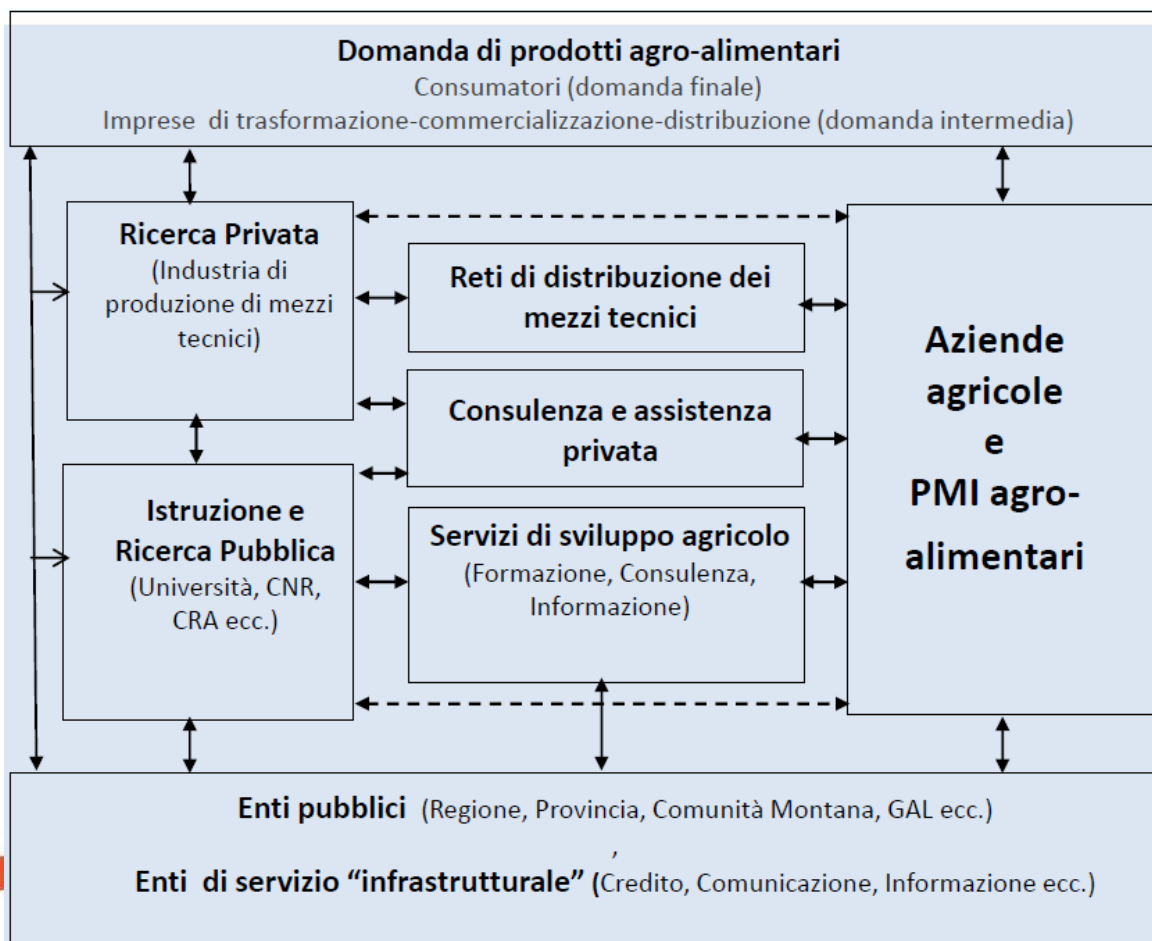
Domanda di prodotti agro-alimentari
Consumatori (domanda finale)
Imprese di trasformazione-commercializzazione-distribuzione (domanda intermedia)

Ricerca Privata
(Industria di produzione di mezzi tecnici)

Reti di distribuzione dei mezzi tecnici

Consulenza e assistenza privata

Istruzione e Ricerca Pubblica
(Università, CNR, CRA ecc.)

Servizi di sviluppo agricolo
(Formazione, Consulenza, Informazione)

Aziende agricole e PMI agro-alimentari

Enti pubblici (Regione, Provincia, Comunità Montana, GAL ecc.)
,
Enti di servizio "infrastrutturale" (Credito, Comunicazione, Informazione ecc.)